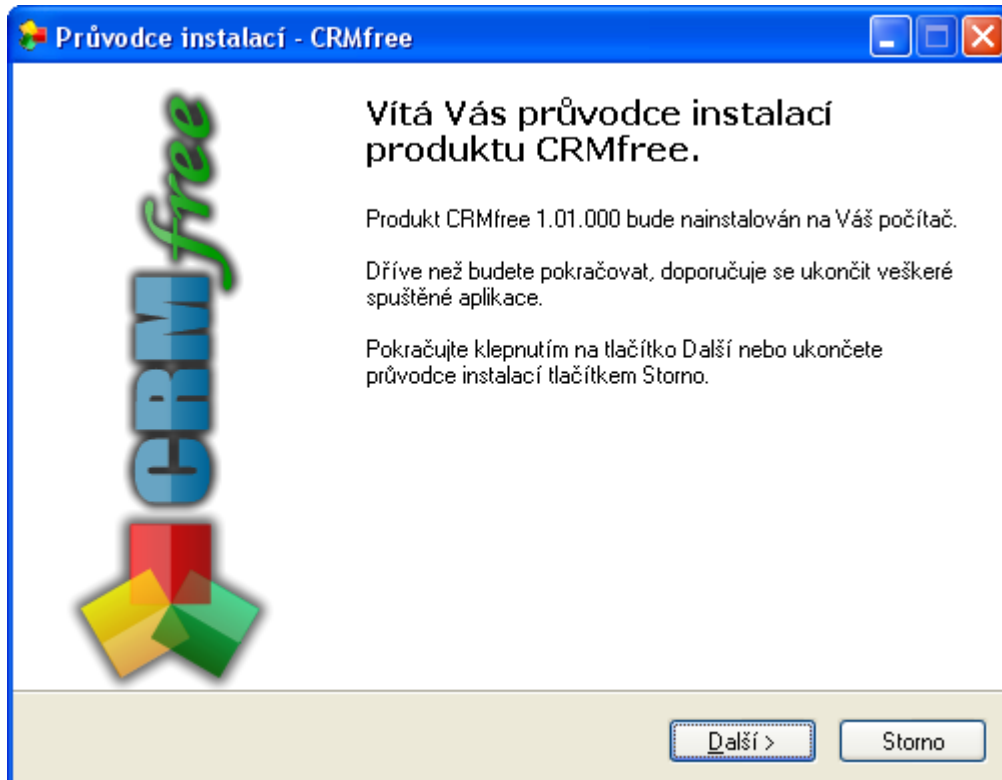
Průvodce instalací - CRMfree

CRMfree

Vítá Vás průvodce instalací produktu CRMfree.

Produkt CRMfree 1.01.000 bude nainstalován na Váš počítač.

Dříve než budete pokračovat, doporučuje se ukončit veškeré spuštěné aplikace.

Pokračujte klepnutím na tlačítko Další nebo ukončete průvodce instalací tlačítkem Storno.

Další >

Storno